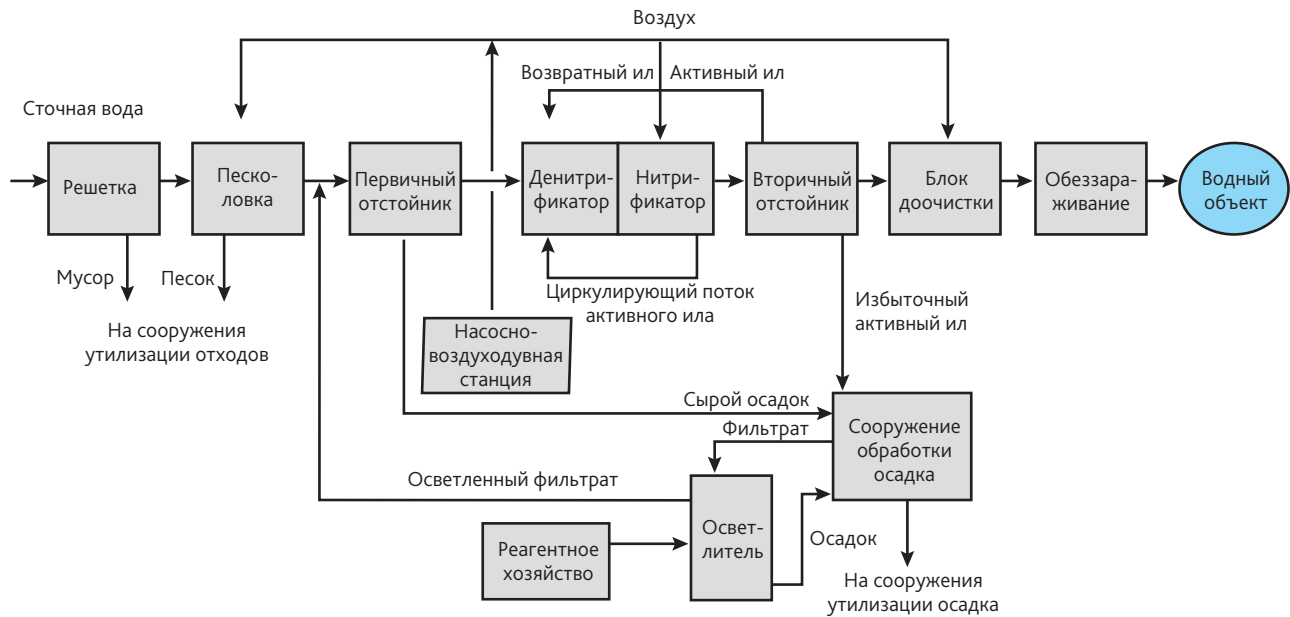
Воздух

Возвратный ил

Активный ил

Сточная вода

Решетка

Песколовка

Первичный отстойник

Денитрификатор

Нитрификатор

Вторичный отстойник

Блок доочистки

Обеззараживание

Водный объект

Мусор

Песок

На сооружения утилизации отходов

Циркулирующий поток активного ила

Избыточный активный ил

Насосно-воздуходувная станция

Сырой осадок

Фильтрат

Сооружение обработки осадка

Осветленный фильтрат

Реагентное хозяйство

Осветлитель

Осадок

На сооружения утилизации осадка